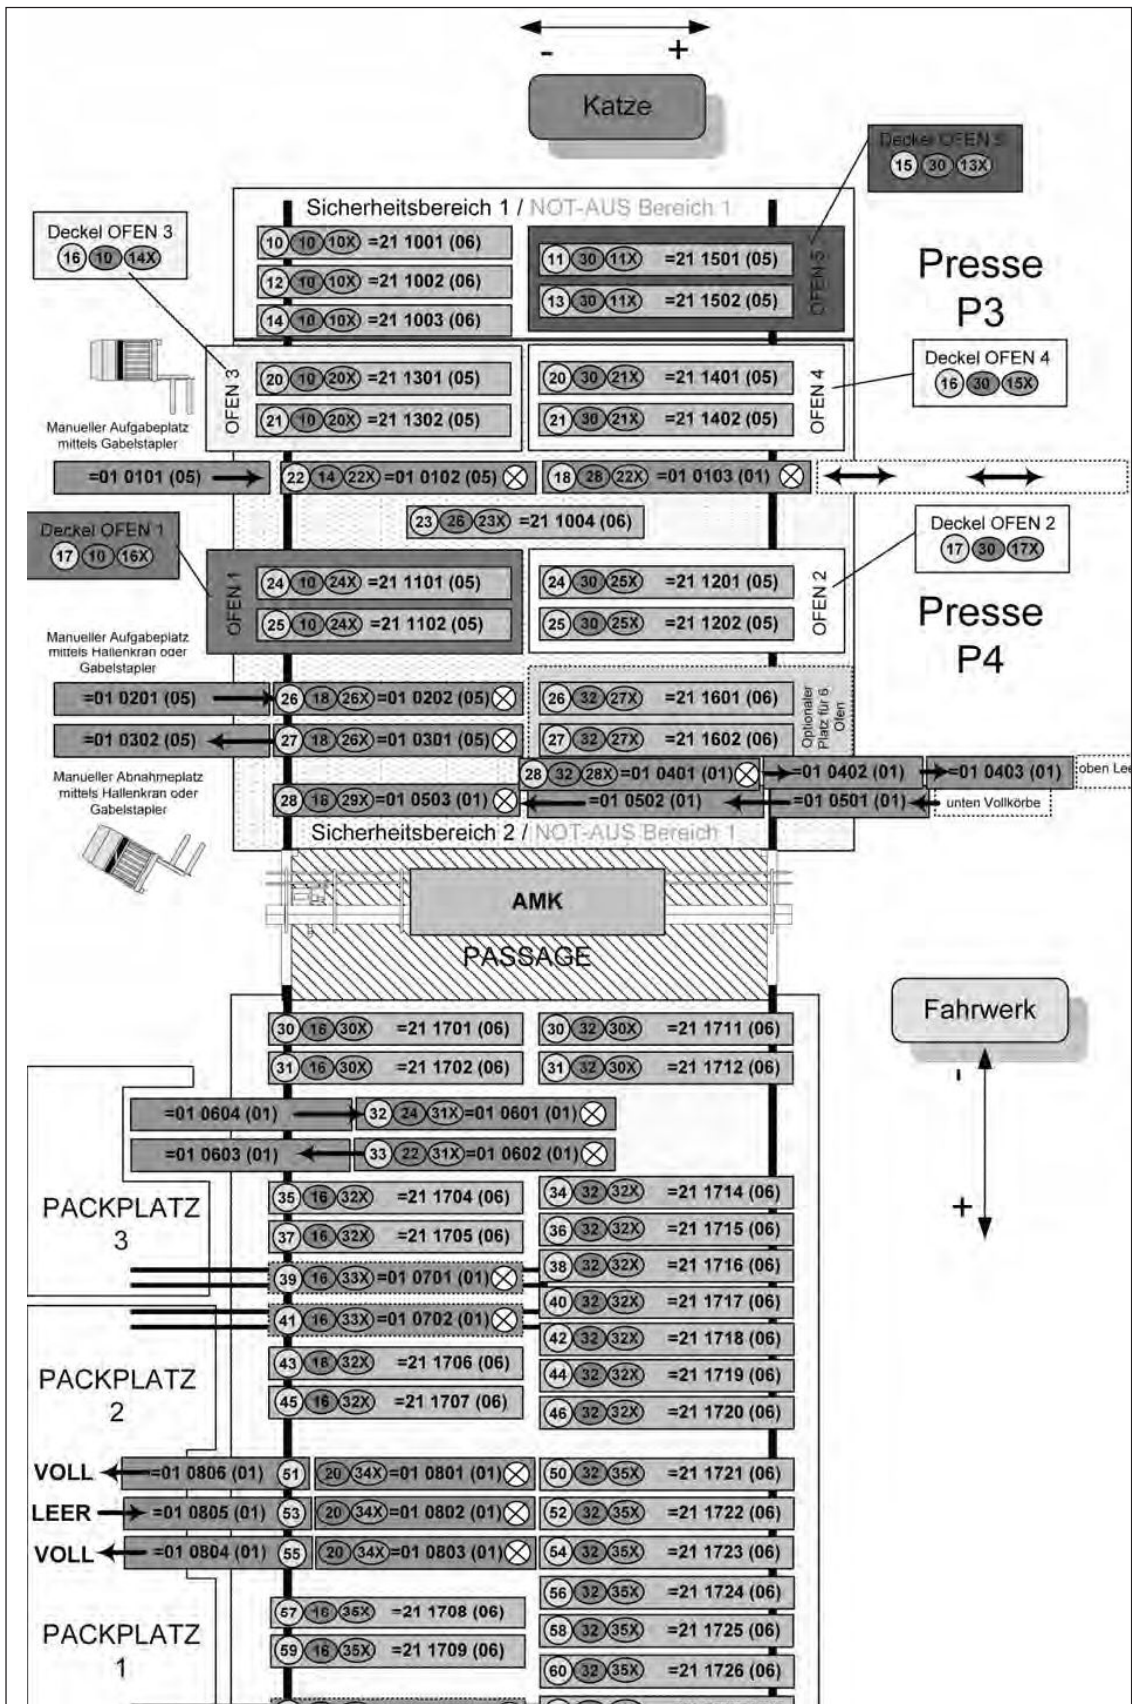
- +

Katze

Deckel OFEN 5
15 30 13X

Sicherheitsbereich 1 / NOT-AUS Bereich 1

Deckel OFEN 3
16 10 14X

10 10 10X =21 1001 (06)
12 10 10X =21 1002 (06)
14 10 10X =21 1003 (06)

11 30 11X =21 1501 (05)
13 30 11X =21 1502 (05)
OFEN 5

Presse P3

OFEN 3
20 10 20X =21 1301 (05)
21 10 20X =21 1302 (05)

20 30 21X =21 1401 (05)
21 30 21X =21 1402 (05)
OFEN 4

Deckel OFEN 4
16 30 15X

Manueller Aufgabeplatz mittels Gabelstapler

=01 0101 (05)
22 14 22X =01 0102 (05)
18 28 22X =01 0103 (01)

23 26 23X =21 1004 (06)

Deckel OFEN 1
17 10 16X

Deckel OFEN 2
17 30 17X

OFEN 1
24 10 24X =21 1101 (05)
25 10 24X =21 1102 (05)

24 30 25X =21 1201 (05)
25 30 25X =21 1202 (05)
OFEN 2

Presse P4

Manueller Aufgabeplatz mittels Hallenkran oder Gabelstapler

=01 0201 (05)
26 18 26X =01 0202 (05)
26 32 27X =21 1601 (06)
Optionaler Platz für 6. Ofen

=01 0302 (05)
27 18 26X =01 0301 (05)
27 32 27X =21 1602 (06)

Manueller Abnahmeplatz mittels Hallenkran oder Gabelstapler

28 32 28X =01 0401 (01)
=01 0402 (01)
=01 0403 (01)
oben Le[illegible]

28 18 29X =01 0503 (01)
=01 0502 (01)
=01 0501 (01)
unten Vollkörbe

Sicherheitsbereich 2 / NOT-AUS Bereich 1

AMK

PASSAGE

Fahrwerk
-
+

30 16 30X =21 1701 (06)
30 32 30X =21 1711 (06)
31 16 30X =21 1702 (06)
31 32 30X =21 1712 (06)

=01 0604 (01)
32 24 31X =01 0601 (01)
=01 0603 (01)
33 22 31X =01 0602 (01)

PACKPLATZ 3

35 16 32X =21 1704 (06)
34 32 32X =21 1714 (06)
37 16 32X =21 1705 (06)
36 32 32X =21 1715 (06)
39 16 33X =01 0701 (01)
38 32 32X =21 1716 (06)
40 32 32X =21 1717 (06)
41 16 33X =01 0702 (01)
42 32 32X =21 1718 (06)

PACKPLATZ 2

43 16 32X =21 1706 (06)
44 32 32X =21 1719 (06)
45 16 32X =21 1707 (06)
46 32 32X =21 1720 (06)

VOLL =01 0806 (01) 51
20 34X =01 0801 (01)
50 32 35X =21 1721 (06)
LEER =01 0805 (01) 53
20 34X =01 0802 (01)
52 32 35X =21 1722 (06)
VOLL =01 0804 (01) 55
20 34X =01 0803 (01)
54 32 35X =21 1723 (06)

56 32 35X =21 1724 (06)
57 16 35X =21 1708 (06)
58 32 35X =21 1725 (06)

PACKPLATZ 1

59 16 35X =21 1709 (06)
60 32 35X =21 1726 (06)